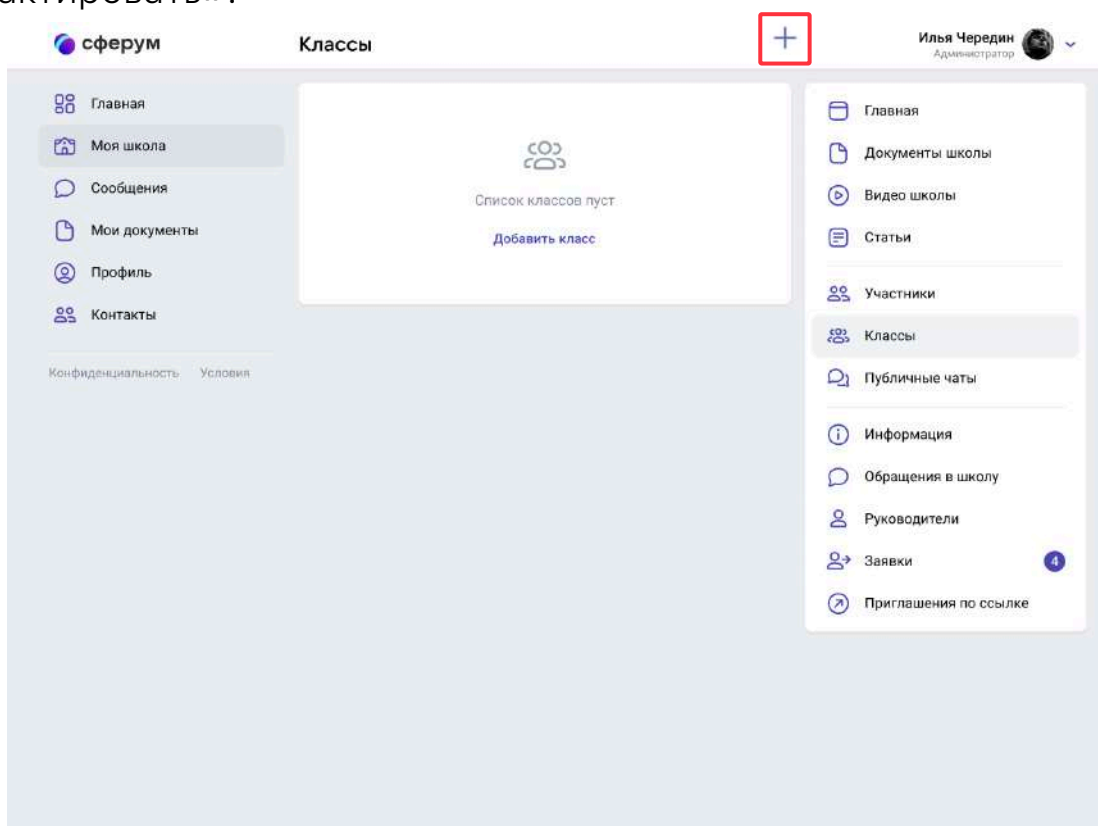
актировать»:

сферум

Классы

+

Илья Чередин
Администратор

Главная
Моя школа
Сообщения
Мои документы
Профиль
Контакты

Конфиденциальность Условия

Список классов пуст
Добавить класс

Главная
Документы школы
Видео школы
Статьи
Участники
Классы
Публичные чаты
Информация
Обращения в школу
Руководители
Заявки 4
Приглашения по ссылке